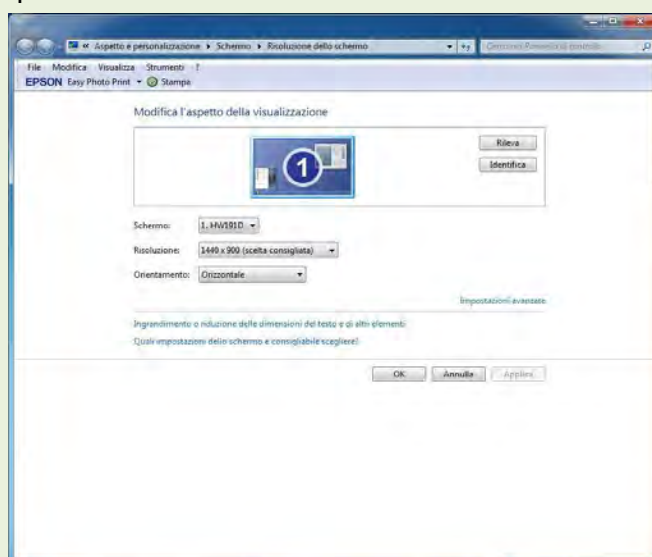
« Aspetto e personalizzazione ▸ Schermo ▸ Risoluzione dello schermo

Cerca in Pannello di controllo

File Modifica Visualizza Strumenti ?

EPSON Easy Photo Print ▾ Stampa

Modifica l'aspetto della visualizzazione

Rileva

Identifica

1

Schermo: 1. HW191D

Risoluzione: 1440 x 900 (scelta consigliata)

Orientamento: Orizzontale

Impostazioni avanzate

Ingrandimento o riduzione delle dimensioni del testo e di altri elementi

Quali impostazioni dello schermo è consigliabile scegliere?

OK Annulla Applica